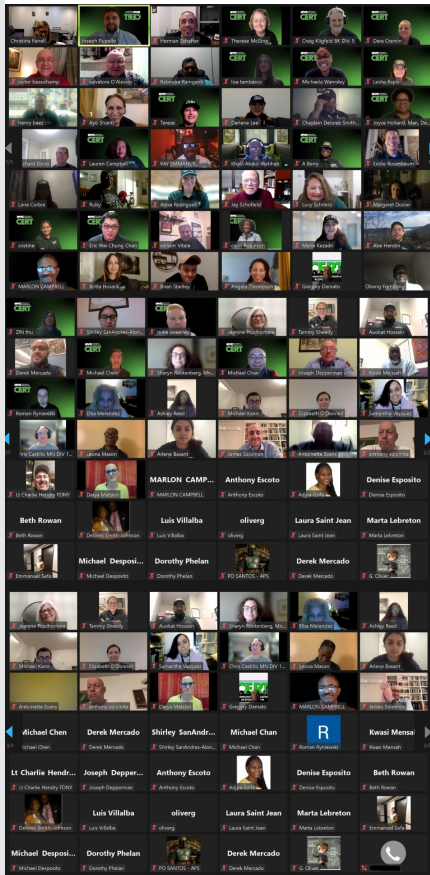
Christina Farrell
Joseph Pupello
Harman Schaffer
Therese McGing
Craig Kilgfeld BK Dis 5
Dara Cremin
victor bouchamp
salvatore D'Alessio
Rosendra Barragan
lisa tambasco
Michaela Wansley
Leslie Rojas
henry bass
Ayo Shanti
Terese
Darlene Lee
Chaplain Delores Smith
Joyce Holland
Lauren Campbell
RAY EMMANUEL
Khalil Abdul-Wahhab
A Berry
Eddie Rosenbaum
Lana Cortez
Ruby
Alexa Rodriguez
Jay Schofield
Lucy Schiano
Margaret Dosher
cristina
Eric Wai Chung Chan
Alle Handis
MARLON CAMPBELL
Britta Hussack
Brian Stanley
Angela Thompson
Gregory Damato
Obeng Forchuna
Shirley SanAndres-Alon
mike sweeney
Jagrone Prudhomme
Tammy Sheedy
Auokat Hossen
Derek Mercado
Michael Chen
Sharyn Rodenberg
Michael Chan
Joseph Depperman
Roman Rynewski
Elba Melendez
Ashley Reed
Michael Kann
Elizabeth O'Donnell
Samantha Vazquez
Chris Castillo MN DIV 1
Leona Mason
Arlene Basant
James Scorton
Antoinette Evans
MARLON CAMP...
MARLON CAMPBELL
Anthony Escoto
Anthony Escoto
Denise Esposito
Denise Esposito
Lt Charlie Hendry FDNY
Darya Matson
Beth Rowan
Beth Rowan
Delores Smith-Johnson
Luis Villalba
Luis Villalba
oliverg
oliverg
Laura Saint Jean
Laura Saint Jean
Marta Lebreton
Marta Lebreton
Emmanuel Sefa
Michael Desposio...
Michael Desposito
Dorothy Phelan
Dorothy Phelan
PO SANTOS - APS
Derek Mercado
Derek Mercado
G. Oliver
Jagrone Prudhomme
Tammy Sheedy
Auokat Hossen
Sharyn Rodenberg
Elba Melendez
Ashley Reed
Michael Kann
Elizabeth O'Donnell
Samantha Vazquez
Chris Castillo MN DIV 1
Leona Mason
Arlene Basant
Antoinette Evans
Darya Matson
Gregory Damato
MARLON CAMPBELL
James Scorton
Michael Chen
Michael Chen
Derek Mercado
Derek Mercado
Shirley SanAndre...
Shirley SanAndres-Alon
Michael Chan
Michael Chan
R
Roman Rynewski
Kwasi Mensah
Kwasi Mensah
Lt Charlie Hendr...
Lt Charlie Hendry FDNY
Joseph Depper...
Joseph Depperman
Anthony Escoto
Anthony Escoto
Denise Esposito
Denise Esposito
Beth Rowan
Beth Rowan
Delores Smith-Johnson
Luis Villalba
Luis Villalba
oliverg
oliverg
Laura Saint Jean
Laura Saint Jean
Marta Lebreton
Marta Lebreton
Emmanuel Sefa
Michael Desposi...
Michael Desposito
Dorothy Phelan
Dorothy Phelan
PO SANTOS - APS
Derek Mercado
Derek Mercado
G. Oliver